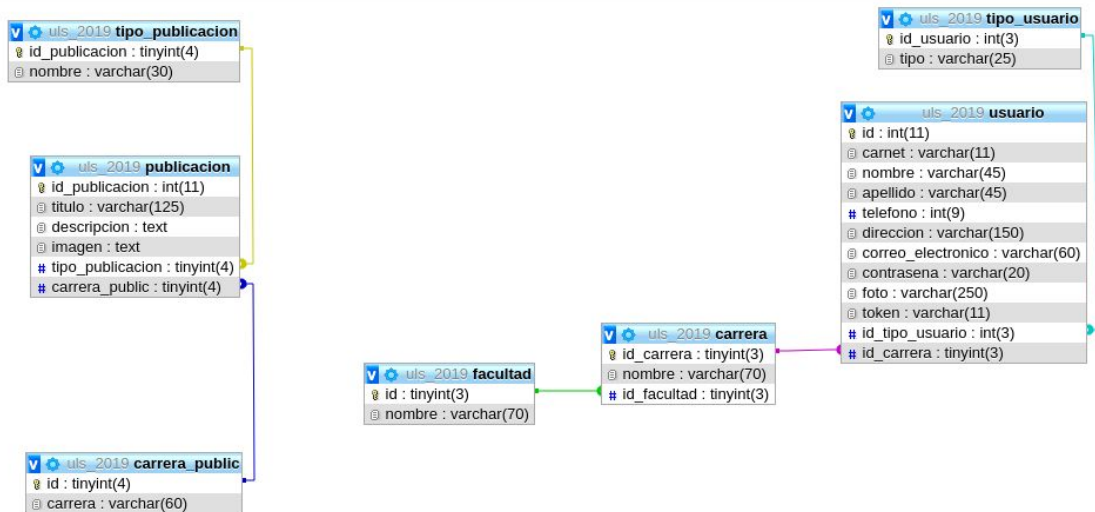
uls_2019 tipo_publicacion
id_publicacion : tinyint(4)
nombre : varchar(30)

uls_2019 publicacion
id_publicacion : int(11)
titulo : varchar(125)
descripcion : text
imagen : text
tipo_publicacion : tinyint(4)
carrera_public : tinyint(4)

uls_2019 carrera_public
id : tinyint(4)
carrera : varchar(60)

uls_2019 facultad
id : tinyint(3)
nombre : varchar(70)

uls_2019 carrera
id_carrera : tinyint(3)
nombre : varchar(70)
id_facultad : tinyint(3)

uls_2019 tipo_usuario
id_usuario : int(3)
tipo : varchar(25)

uls_2019 usuario
id : int(11)
carnet : varchar(11)
nombre : varchar(45)
apellido : varchar(45)
telefono : int(9)
direccion : varchar(150)
correo_electronico : varchar(60)
contrasena : varchar(20)
foto : varchar(250)
token : varchar(11)
id_tipo_usuario : int(3)
id_carrera : tinyint(3)